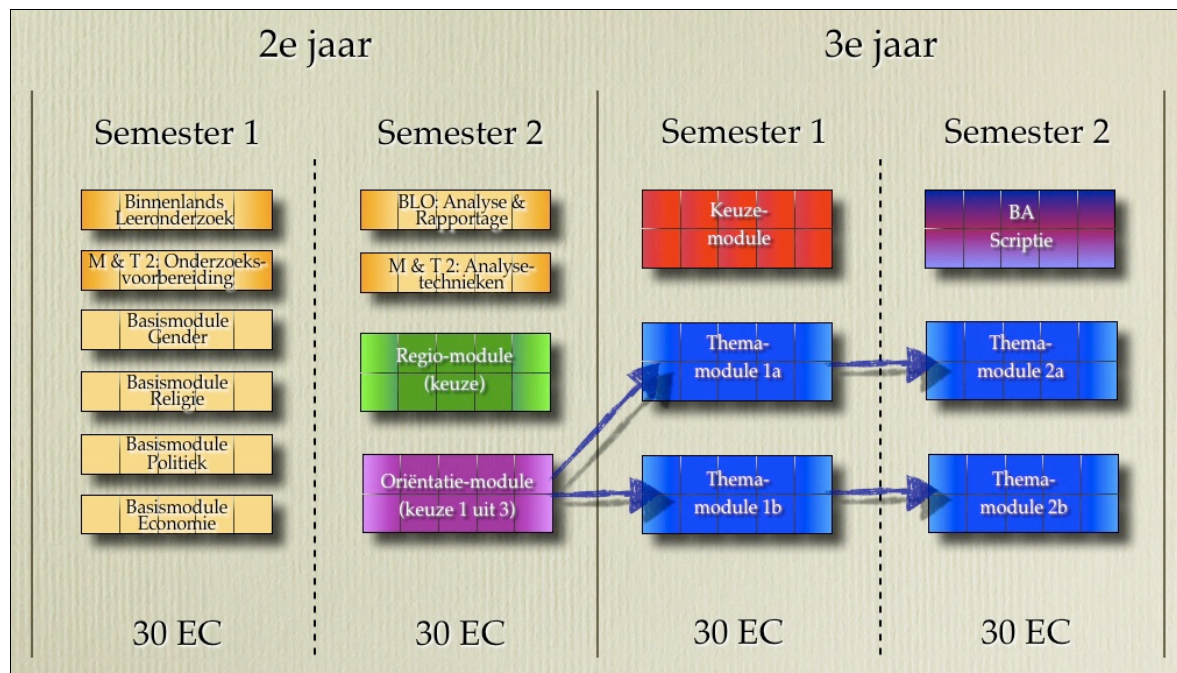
2e jaar

3e jaar

Semester 1

Binnenlands Leeronderzoek

M & T 2: Onderzoeksvoorbereiding

Basismodule Gender

Basismodule Religie

Basismodule Politiek

Basismodule Economie

30 EC

Semester 2

BLO: Analyse & Rapportage

M & T 2: Analysetechnieken

Regio-module (keuze)

Oriëntatie-module (keuze 1 uit 3)

30 EC

Semester 1

Keuzemodule

Themamodule 1a

Themamodule 1b

30 EC

Semester 2

BA Scriptie

Themamodule 2a

Themamodule 2b

30 EC